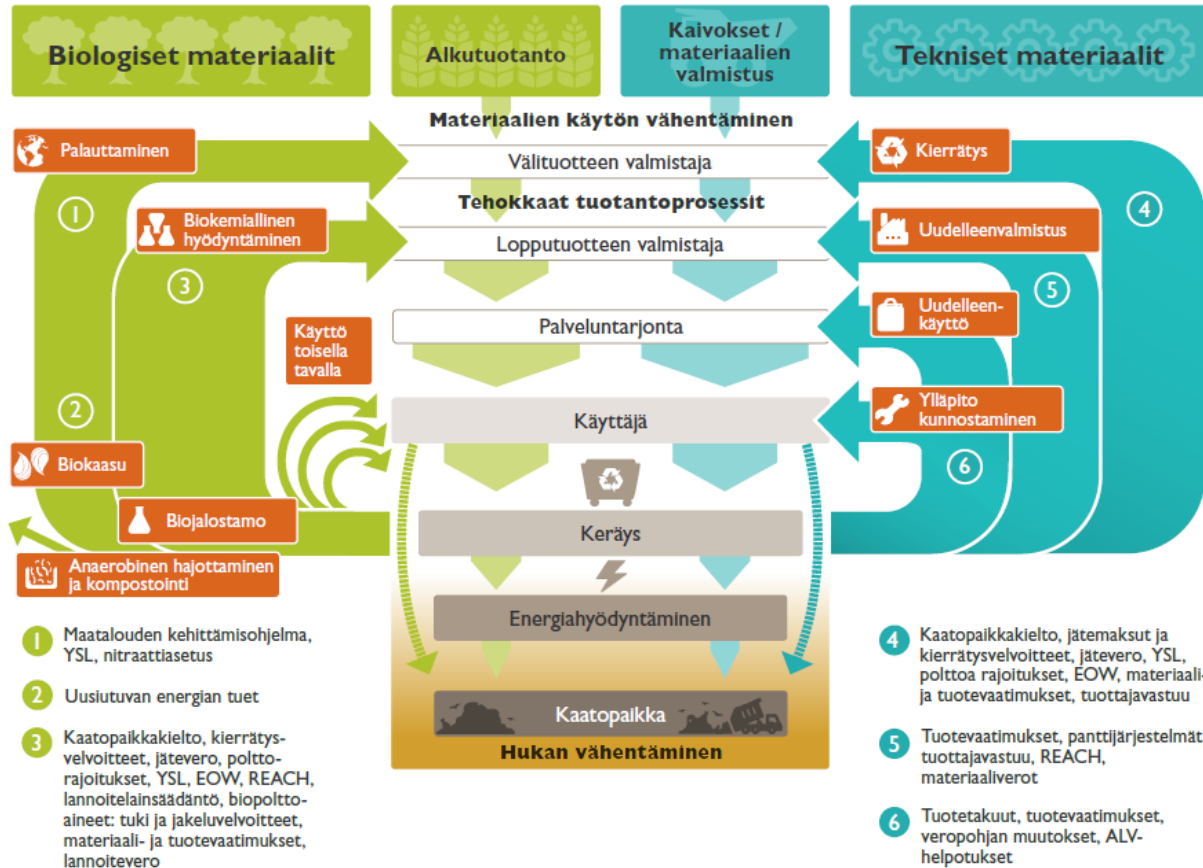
Biologiset materiaalit

Alkutuotanto

Kaivokset / materiaalien valmistus

Tekniset materiaalit

Materiaalien käytön vähentäminen

Palauttaminen

Välituotteen valmistaja

Kierrätys

1

Tehokkaat tuotantoprosessit

4

Biokemiallinen hyödyntäminen

Lopputuotteen valmistaja

Uudelleenvalmistus

3

5

Uudelleenkäyttö

Käyttö toisella tavalla

Palveluntarjonta

2

Ylläpito kunnostaminen

Käyttäjä

Biokaasu

6

Biojalostamo

Keräys

Anaerobinen hajottaminen ja kompostointi

Energiahyödyntäminen

Kaatopaikka

Hukan vähentäminen

1 Maatalouden kehittämisohjelma, YSL, nitraattiasetus

2 Uusiutuvan energian tuet

3 Kaatopaikkakielto, kierrätysvelvoitteet, jätevero, polttorajoitukset, YSL, EOW, REACH, lannoitelainsäädäntö, biopolttoaineet: tuki ja jakeluvelvoitteet, materiaali- ja tuotevaatimukset, lannoitevero

4 Kaatopaikkakielto, jätemaksut ja kierrätysvelvoitteet, jätevero, YSL, polttoa rajoitukset, EOW, materiaali- ja tuotevaatimukset, tuottajavastuu

5 Tuotevaatimukset, panttijärjestelmät tuottajavastuu, REACH, materiaaliverot

6 Tuotetakuut, tuotevaatimukset, veropohjan muutokset, ALV-helpotukset